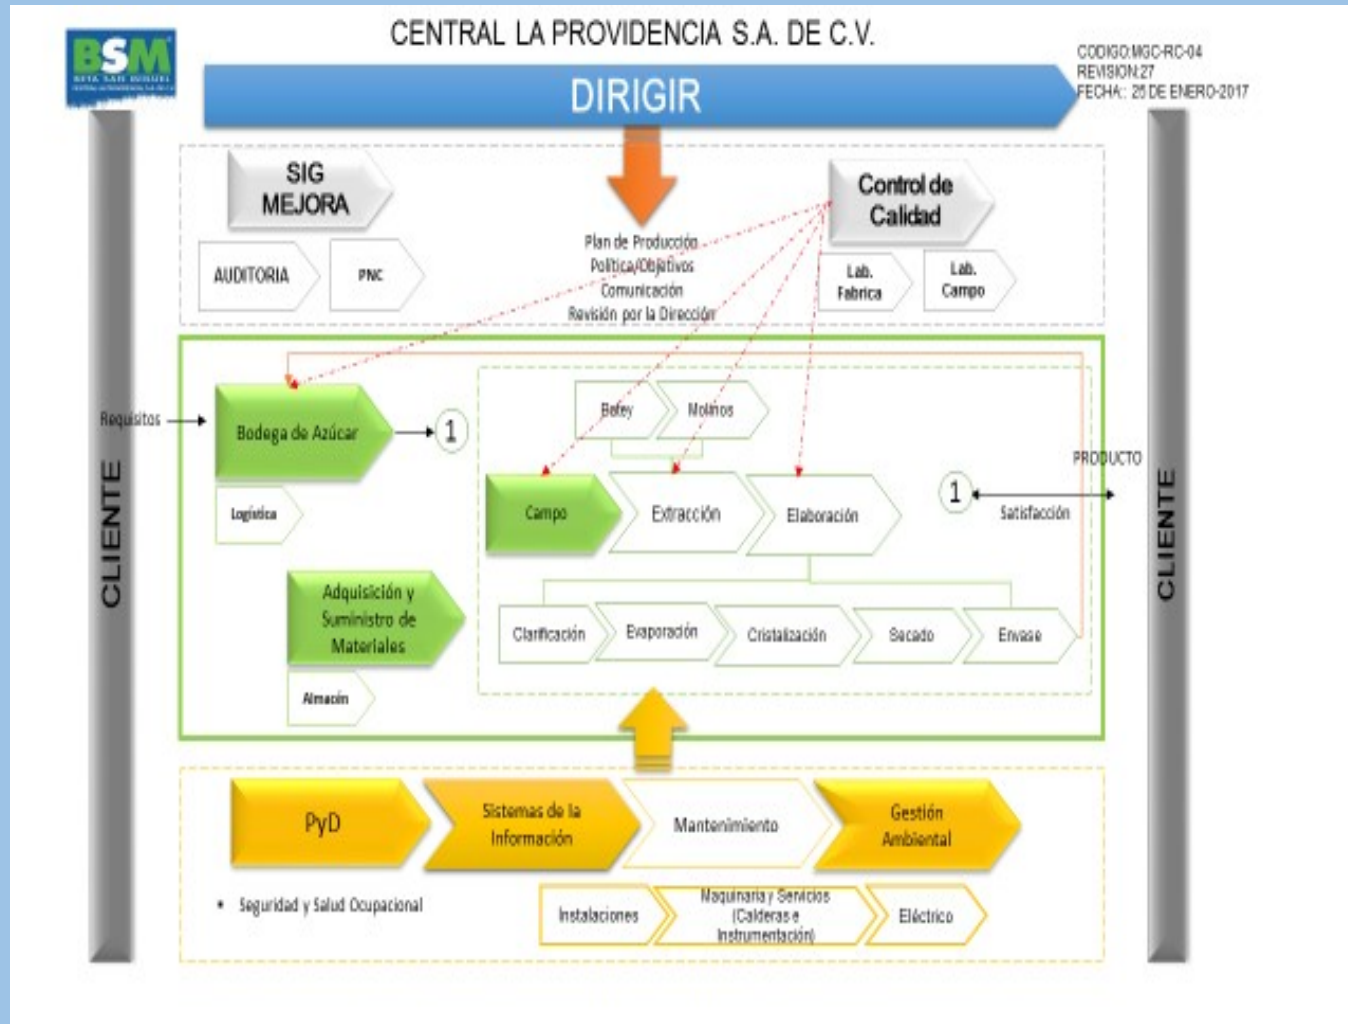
BSM
BETA SAN MIGUEL

CENTRAL LA PROVIDENCIA S.A. DE C.V.

CODIGO:MGC-RC-04
REVISION:27
FECHA: 25 DE ENERO-2017

DIRIGIR

SIG MEJORA

AUDITORIA

PNC

Plan de Producción
Política/Objetivos
Comunicación
Revisión por la Dirección

Control de Calidad

Lab. Fabrica

Lab. Campo

CLIENTE

Requisitos

Bodega de Azúcar

1

Logística

Adquisición y Suministro de Materiales

Almacén

Batey

Molinos

Campo

Extracción

Elaboración

1

PRODUCTO

Satisfacción

Clarificación

Evaporación

Cristalización

Secado

Envase

CLIENTE

PyD

Sistemas de la Información

Mantenimiento

Gestión Ambiental

• Seguridad y Salud Ocupacional

Instalaciones

Maquinaria y Servicios (Calderas e Instrumentación)

Eléctrico